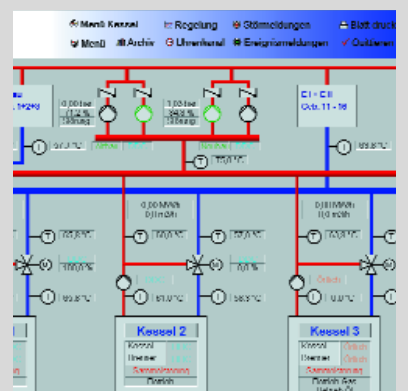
Menü Kessel
Regelung
Störmeldungen
Blatt druck
Menü
Archiv
Uhrenkanal
Ereignismeldungen
Quittieren

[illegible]
1/2/3

0,00 bar
0,0 %
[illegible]

1,03 bar
84,5 %
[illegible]

CI - CII
Geb. 11 - 16

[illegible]
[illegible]
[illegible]

0,00 MWh
0,0 m³/h

0,00 MWh
0,0 m³/h

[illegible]
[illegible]
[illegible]
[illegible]
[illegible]
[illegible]
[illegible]
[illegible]

Kessel 2
Kessel
Brenner
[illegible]
Betrieb

Kessel 3
Kessel
Brenner
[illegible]
Betrieb Gas